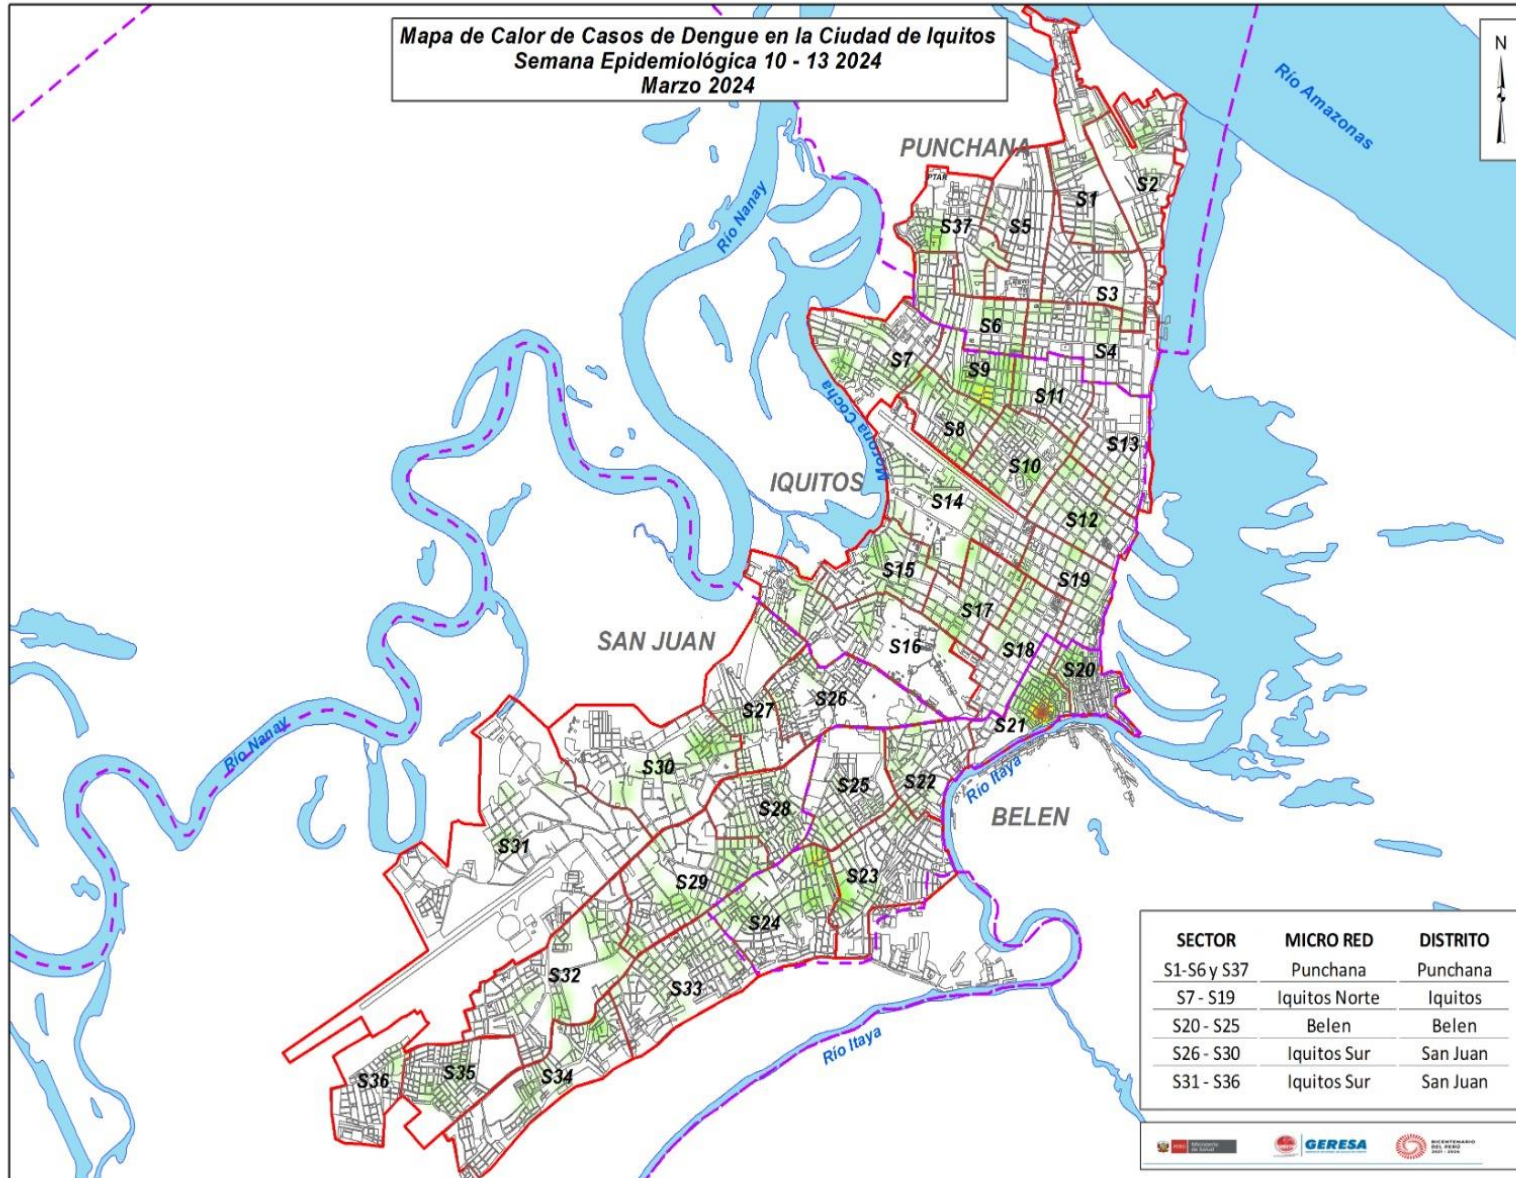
Mapa de Calor de Casos de Dengue en la Ciudad de Iquitos
Semana Epidemiológica 10 - 13 2024
Marzo 2024

N

Río Amazonas

PUNCHANA

Río Nanay

PTAR

S1
S2
S37
S5
S3
S6
S4
S7
S9
S11
Moronacocha
S8
S13
S10
IQUITOS
S14
S12
S15
S19
S17
SAN JUAN
S16
S18
S20
S26
S27
S21
Río Nanay
S30
Río Itaya
S25
S22
S28
BELEN
S31
S23
S29
S24
S32
S33
Río Itaya
S36
S35
S34

| SECTOR | MICRO RED | DISTRITO |
|---|---|---|
| S1-S6 y S37 | Punchana | Punchana |
| S7 - S19 | Iquitos Norte | Iquitos |
| S20 - S25 | Belen | Belen |
| S26 - S30 | Iquitos Sur | San Juan |
| S31 - S36 | Iquitos Sur | San Juan |

PERÚ Ministerio de Salud
GERESA
BICENTENARIO DEL PERÚ 2021 - 2024